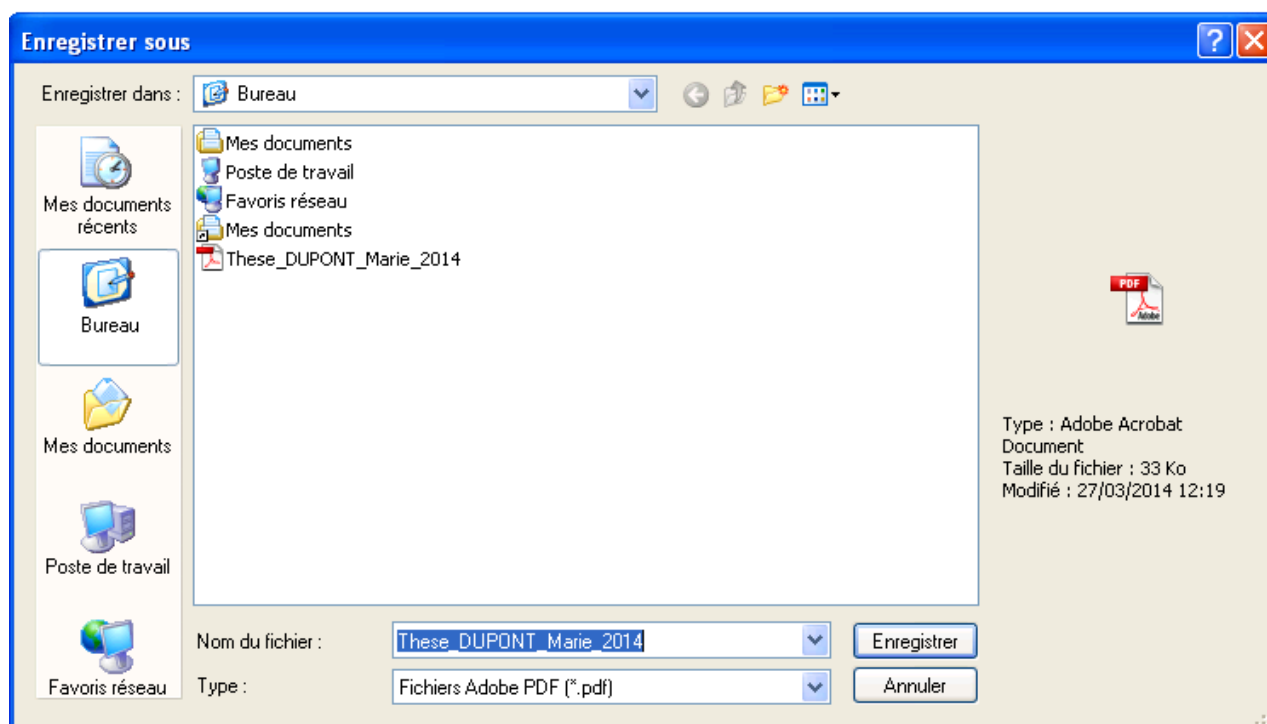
Enregistrer sous

Enregistrer dans : Bureau

Mes documents récents

Bureau

Mes documents

Poste de travail

Favoris réseau

Mes documents
Poste de travail
Favoris réseau
Mes documents
These_DUPONT_Marie_2014

PDF
Adobe

Type : Adobe Acrobat Document
Taille du fichier : 33 Ko
Modifié : 27/03/2014 12:19

Nom du fichier : These_DUPONT_Marie_2014

Enregistrer

Type : Fichiers Adobe PDF (*.pdf)

Annuler